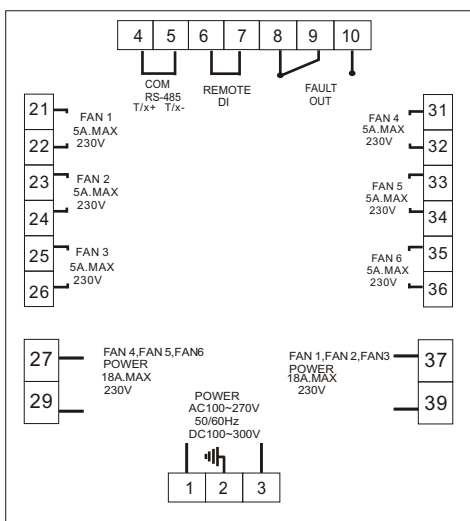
4 5 6 7 8 9 10

COM
RS-485
T/x+ T/x-

REMOTE
DI

FAULT
OUT

21
FAN 1
5A.MAX
230V
22

23
FAN 2
5A.MAX
230V
24

25
FAN 3
5A.MAX
230V
26

FAN 4
5A.MAX
230V
31
32

FAN 5
5A.MAX
230V
33
34

FAN 6
5A.MAX
230V
35
36

27
FAN 4,FAN 5,FAN6
POWER
18A.MAX
230V
29

FAN 1,FAN 2,FAN3
POWER
18A.MAX
230V
37
39

POWER
AC100~270V
50/60Hz
DC100~300V

1 2 3